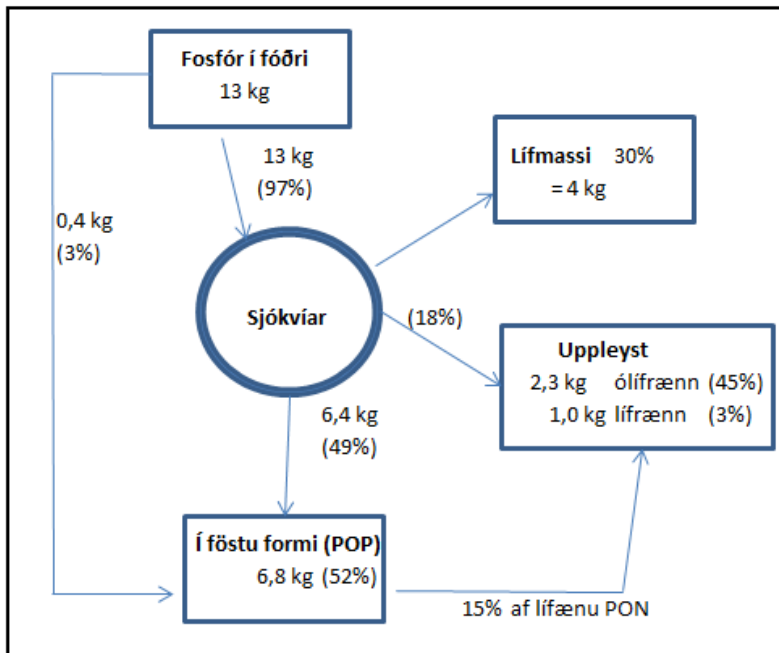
Fosfór í fóðri
13 kg

13 kg
(97%)

0,4 kg
(3%)

Lífmassi 30%
= 4 kg

Sjókvíar

(18%)

Uppleyst
2,3 kg ólífrænn (45%)
1,0 kg lífrænn (3%)

6,4 kg
(49%)

Í föstu formi (POP)
6,8 kg (52%)

15% af lífænu PON